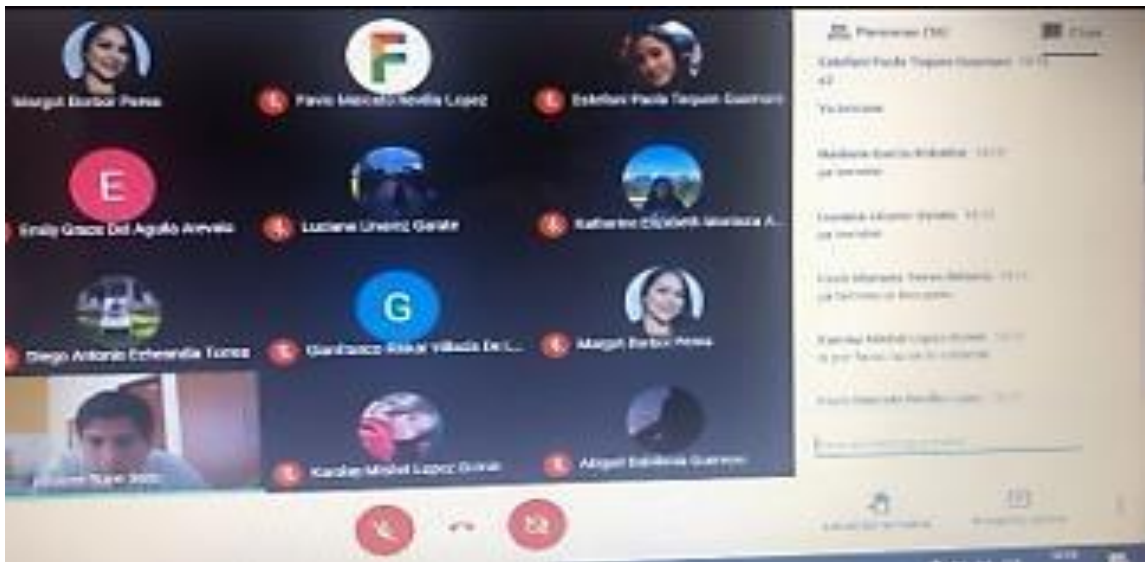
F

E

G

Margot Barbor Perea

Favio Mercado Novilla Lopez

Esterfani Paola Tequen Guerrero

Emily Grace Del Aguila Arevalo

Luciana Linarez Gorate

Katherine Elizabeth Mariluza A...

Diego Antonio Echevarria Torres

Gianfranco Rikkal Villada De L...

Margot Barbor Perea

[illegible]

Karolay Mishel Lopez Goras

Abigail Estefania Guerrero

Personas (16)

Chat

Esterfani Paola Tequen Guerrero 13:11

Ya terminé

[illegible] 13:11
ya terminé

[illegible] 13:11
ya terminé

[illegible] 13:11
ya terminé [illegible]

Karolay Mishel Lopez Goras 13:11
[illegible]

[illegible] 13:11

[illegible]

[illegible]

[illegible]